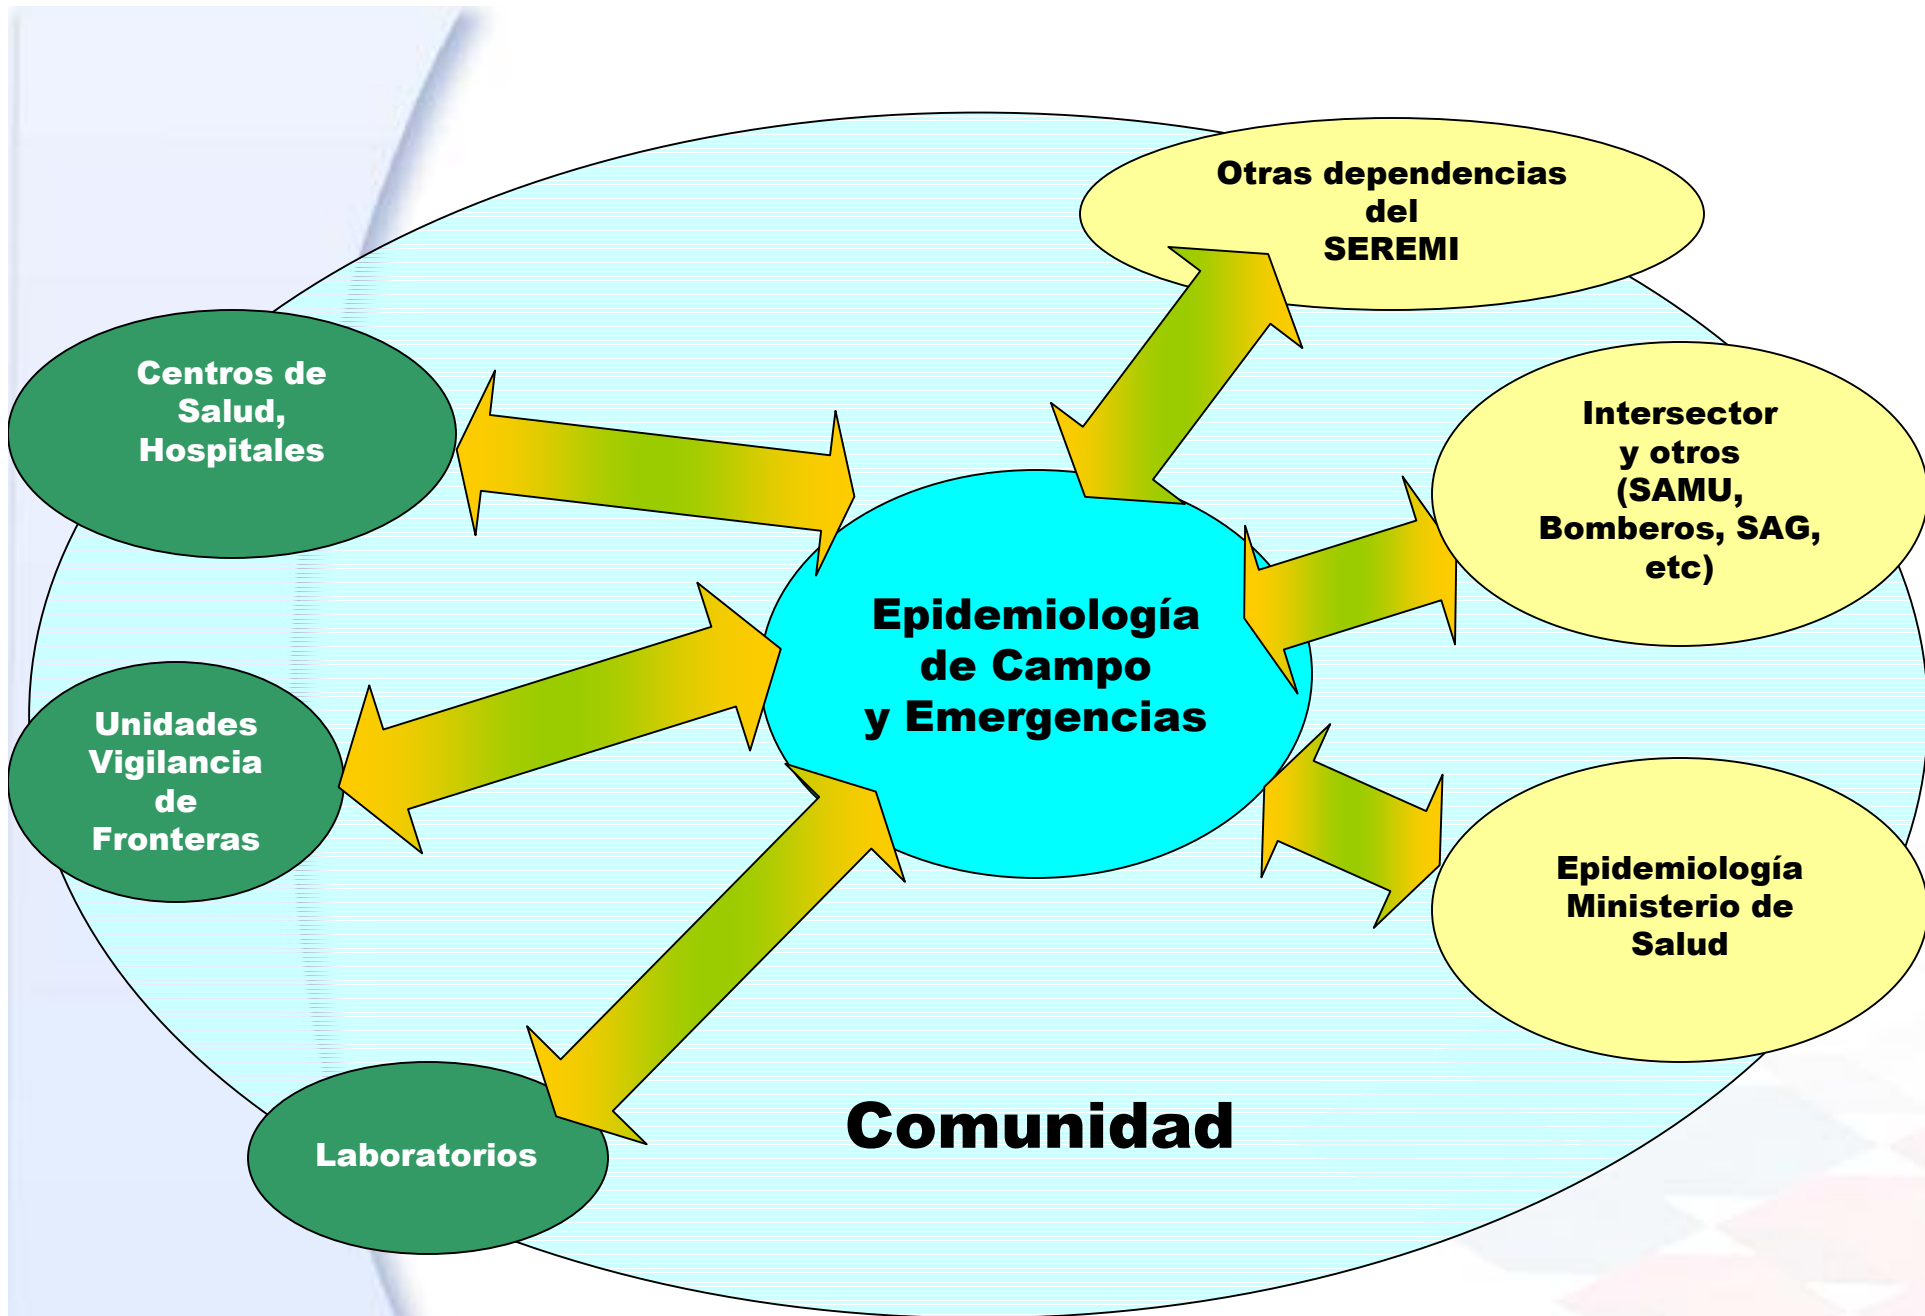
Otras dependencias del SEREMI

Centros de Salud, Hospitales

Intersector y otros (SAMU, Bomberos, SAG, etc)

Epidemiología de Campo y Emergencias

Unidades Vigilancia de Fronteras

Epidemiología Ministerio de Salud

Laboratorios

Comunidad